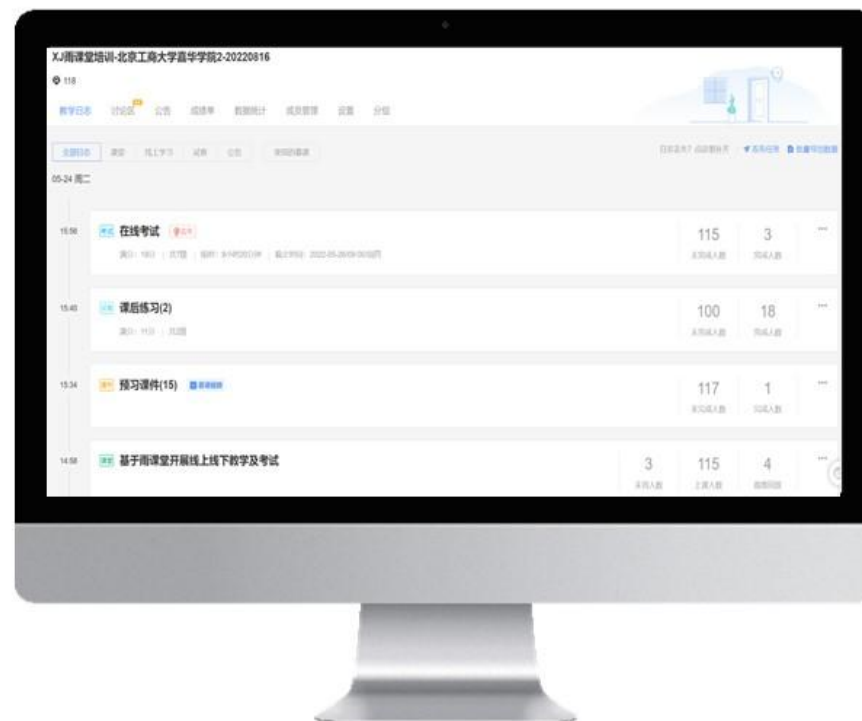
XJ雨课堂培训-北京工商大学嘉华学院2-20220816

118

教学日志 讨论区 公告 成绩单 数据统计 成员管理 设置 分组

全部日志 课堂 线上学习 试卷 公告 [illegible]

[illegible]

05-24 周二

15:56 在线考试 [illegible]

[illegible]

115 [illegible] 3 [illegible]

15:40 课后练习(2)

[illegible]

100 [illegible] 18 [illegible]

15:34 预习课件(15) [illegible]

117 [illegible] 1 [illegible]

14:58 基于雨课堂开展线上线下教学及考试

3 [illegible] 115 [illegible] 4 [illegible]